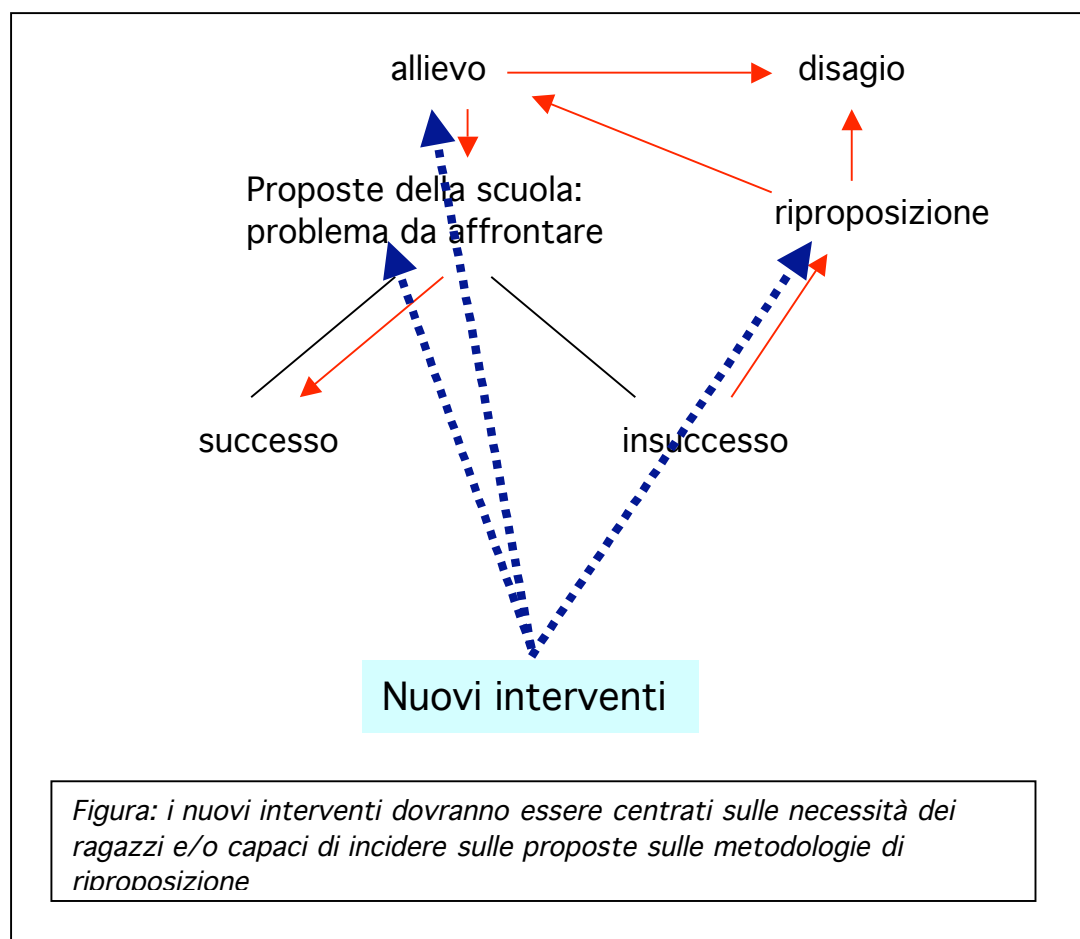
allievo

disagio

Proposte della scuola: problema da affrontare

riproposizione

successo

insuccesso

Nuovi interventi

Figura: i nuovi interventi dovranno essere centrati sulle necessità dei ragazzi e/o capaci di incidere sulle proposte sulle metodologie di riproposizione